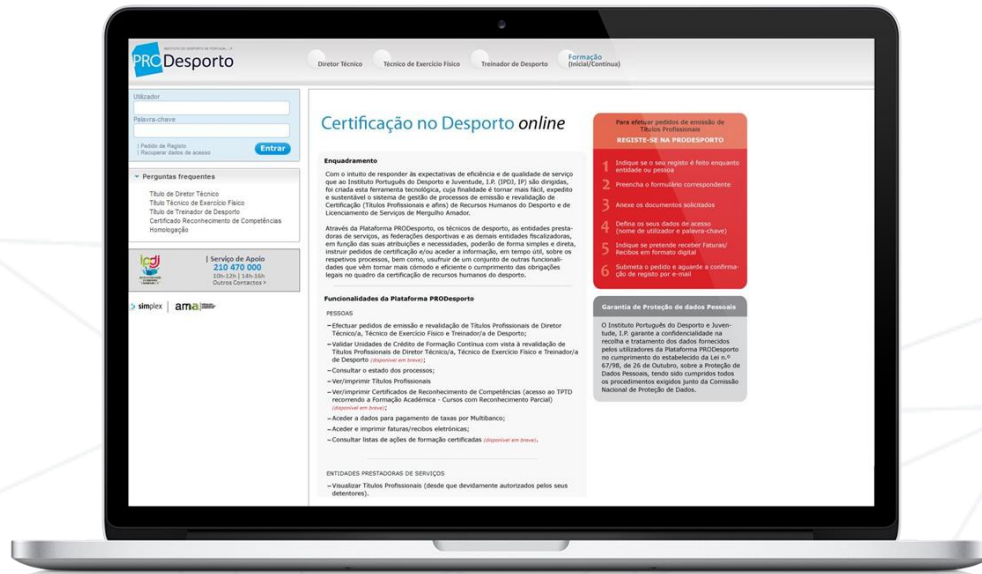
INSTITUTO DO DESPORTO DE PORTUGAL, I.P.

PRO Desporto

Diretor Técnico
Técnico de Exercício Físico
Treinador de Desporto
Formação (Inicial/Contínua)

Utilizador

Palavra-chave

| Pedido de Registo
| Recuperar dados de acesso

Entrar

Perguntas frequentes

Título de Diretor Técnico
Título Técnico de Exercício Físico
Título de Treinador de Desporto
Certificado Reconhecimento de Competências
Homologação

| Serviço de Apoio
210 470 000
10h-12h | 14h-16h
Outros Contactos >

simplex | ama

Certificação no Desporto online

Enquadramento

Com o intuito de responder às expectativas de eficiência e de qualidade de serviço que ao Instituto Português do Desporto e Juventude, I.P. (IPDJ, IP) são dirigidas, foi criada esta ferramenta tecnológica, cuja finalidade é tornar mais fácil, expedito e sustentável o sistema de gestão de processos de emissão e revalidação de Certificação (Títulos Profissionais e afins) de Recursos Humanos do Desporto e de Licenciamento de Serviços de Mergulho Amador.

Através da Plataforma PRODesporto, os técnicos de desporto, as entidades prestadoras de serviços, as federações desportivas e as demais entidades fiscalizadoras, em função das suas atribuições e necessidades, poderão de forma simples e direta, instruir pedidos de certificação e/ou aceder a informação, em tempo útil, sobre os respetivos processos, bem como, usufruir de um conjunto de outras funcionalidades que vêm tornar mais cómodo e eficiente o cumprimento das obrigações legais no quadro da certificação de recursos humanos do desporto.

Funcionalidades da Plataforma PRODesporto

PESSOAS

– Efectuar pedidos de emissão e revalidação de Títulos Profissionais de Diretor Técnico/a, Técnico de Exercício Físico e Treinador/a de Desporto;
– Validar Unidades de Crédito de Formação Contínua com vista à revalidação de Títulos Profissionais de Diretor Técnico/a, Técnico de Exercício Físico e Treinador/a de Desporto (disponível em breve);
– Consultar o estado dos processos;
– Ver/imprimir Títulos Profissionais
– Ver/imprimir Certificados de Reconhecimento de Competências (acesso ao TPTD recorrendo a Formação Académica - Cursos com Reconhecimento Parcial) (disponível em breve);
– Aceder a dados para pagamento de taxas por Multibanco;
– Aceder e imprimir faturas/recibos eletrónicas;
– Consultar listas de ações de formação certificadas (disponível em breve).

ENTIDADES PRESTADORAS DE SERVIÇOS

– Visualizar Títulos Profissionais (desde que devidamente autorizados pelos seus detentores).

Para efetuar pedidos de emissão de Títulos Profissionais
REGISTE-SE NA PRODESPORTO

1 Indique se o seu registo é feito enquanto entidade ou pessoa
2 Preencha o formulário correspondente
3 Anexe os documentos solicitados
4 Defina os seus dados de acesso (nome de utilizador e palavra-chave)
5 Indique se pretende receber Faturas/Recibos em formato digital
6 Submeta o pedido e aguarde a confirmação de registo por e-mail

Garantia de Proteção de dados Pessoais

O Instituto Português do Desporto e Juventude, I.P. garante a confidencialidade na recolha e tratamento dos dados fornecidos pelos utilizadores da Plataforma PRODesporto no cumprimento do estabelecido da Lei n.º 67/98, de 26 de Outubro, sobre a Proteção de Dados Pessoais, tendo sido cumpridos todos os procedimentos exigidos junto da Comissão Nacional de Proteção de Dados.